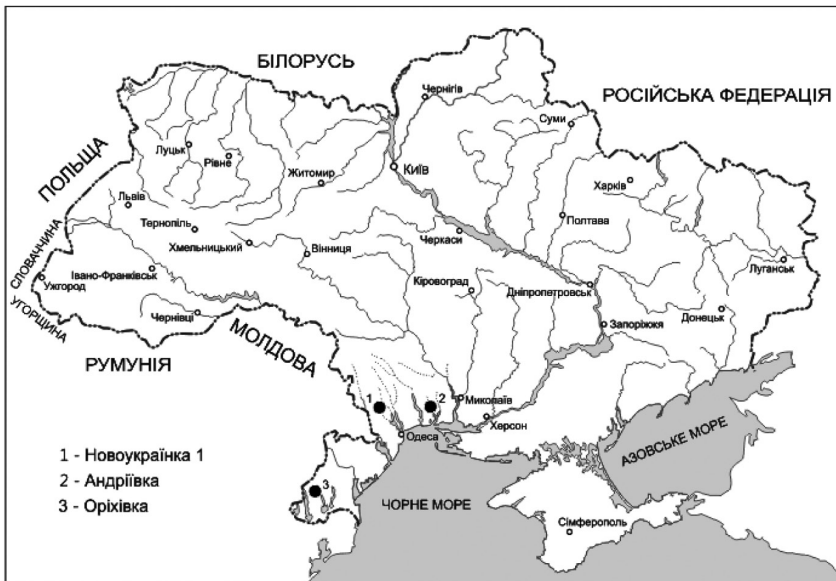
БІЛОРУСЬ
РОСІЙСЬКА ФЕДЕРАЦІЯ
ПОЛЬЩА
Чернігів
Суми
Луцьк
Рівне
Житомир
Київ
Львів
Харків
Тернопіль
Полтава
Хмельницький
Вінниця
Черкаси
СЛОВАЧЧИНА
Івано-Франківськ
Ужгород
Луганськ
Кіровоград
Дніпропетровськ
УГОРЩИНА
Чернівці
Запоріжжя
Донецьк
РУМУНІЯ
МОЛДОВА
1
2
Миколаїв
Херсон
Одеса
АЗОВСЬКЕ МОРЕ
1 - Новоукраїнка 1
2 - Андріївка
3 - Оріхівка
3
ЧОРНЕ МОРЕ
Сімферополь